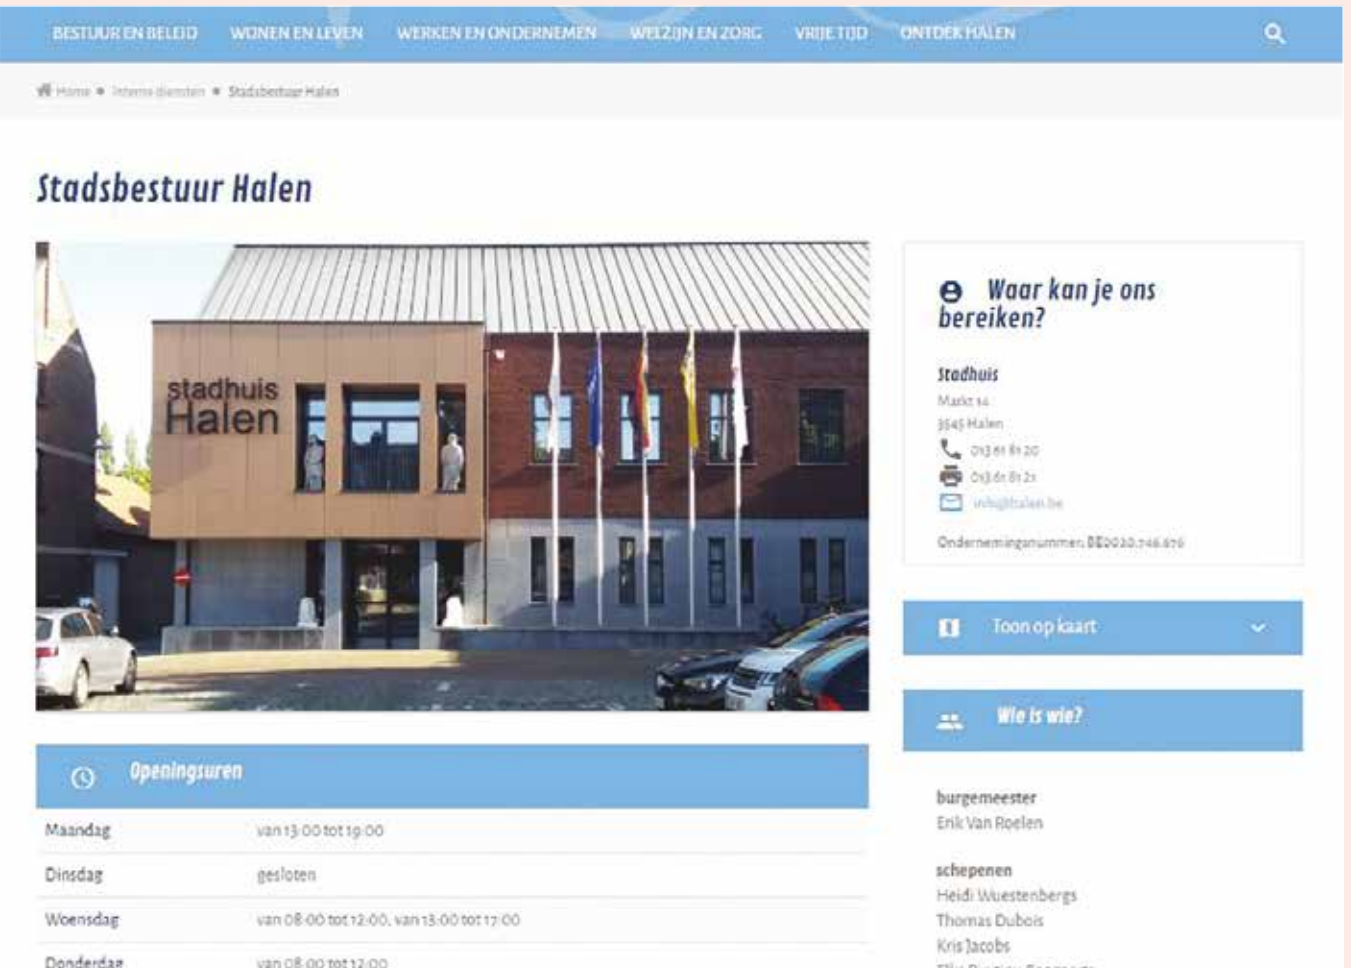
BESTUUR EN BELEID WONEN EN LEVEN WERKEN EN ONDERNEMEN WELZIJN EN ZORG VRIJE TIJD ONTDEK HALEN

Home • Interne diensten • Stadsbestuur Halen

Stadsbestuur Halen

stadhuis Halen

Waar kan je ons bereiken?

Stadhuis
Markt 14
3545 Halen
013 61 81 20
013 61 81 21
info@halen.be

Ondernemingsnummer: BE0207.746.676

Toon op kaart

Wie is wie?

burgemeester
Erik Van Roelen

schepenen
Heidi Wuestenbergs
Thomas Dubois
Kris Jacobs

Openingsuren

| | |
|---|---|
| Maandag | van 13:00 tot 19:00 |
| Dinsdag | gesloten |
| Woensdag | van 08:00 tot 12:00, van 13:00 tot 17:00 |
| Donderdag | van 08:00 tot 12:00 |